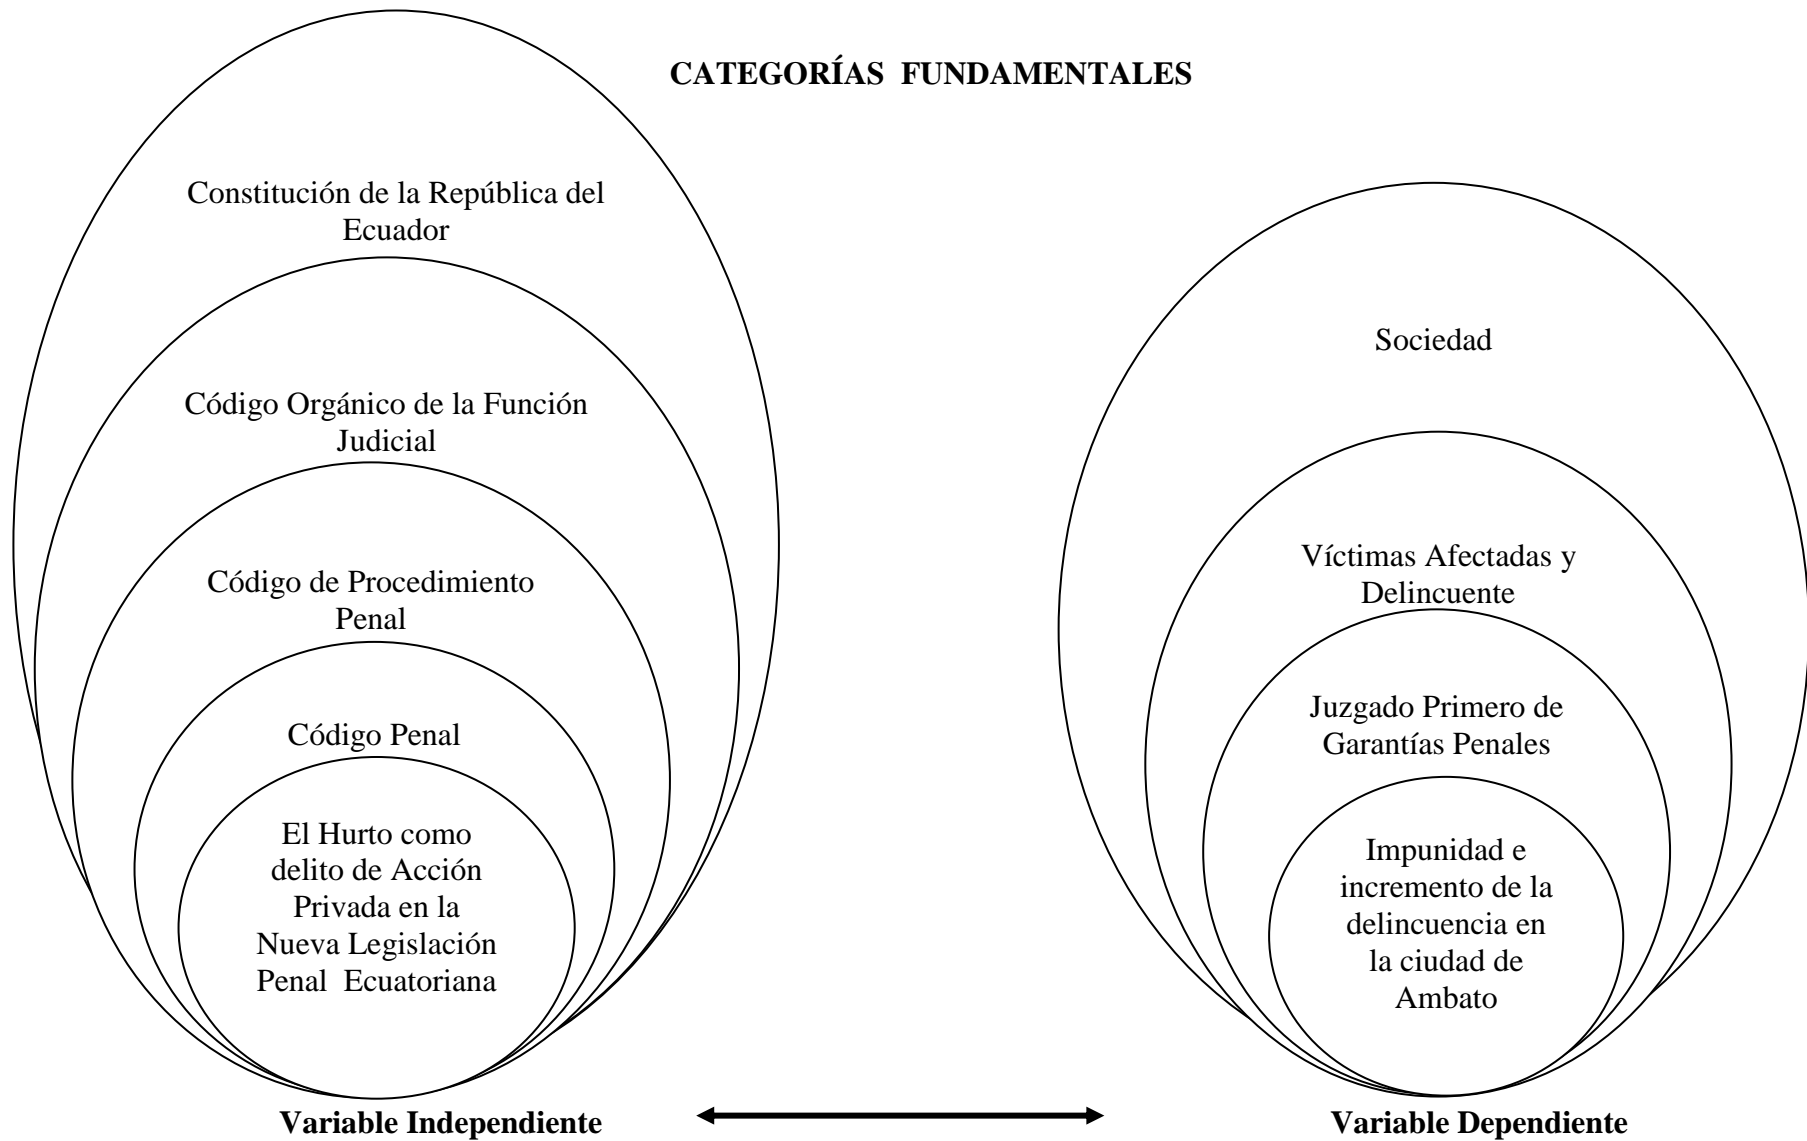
CATEGORÍAS FUNDAMENTALES

Constitución de la República del Ecuador

Código Orgánico de la Función Judicial

Código de Procedimiento Penal

Código Penal

El Hurto como delito de Acción Privada en la Nueva Legislación Penal Ecuatoriana

Sociedad

Víctimas Afectadas y Delincuente

Juzgado Primero de Garantías Penales

Impunidad e incremento de la delincuencia en la ciudad de Ambato

Variable Independiente

Variable Dependiente